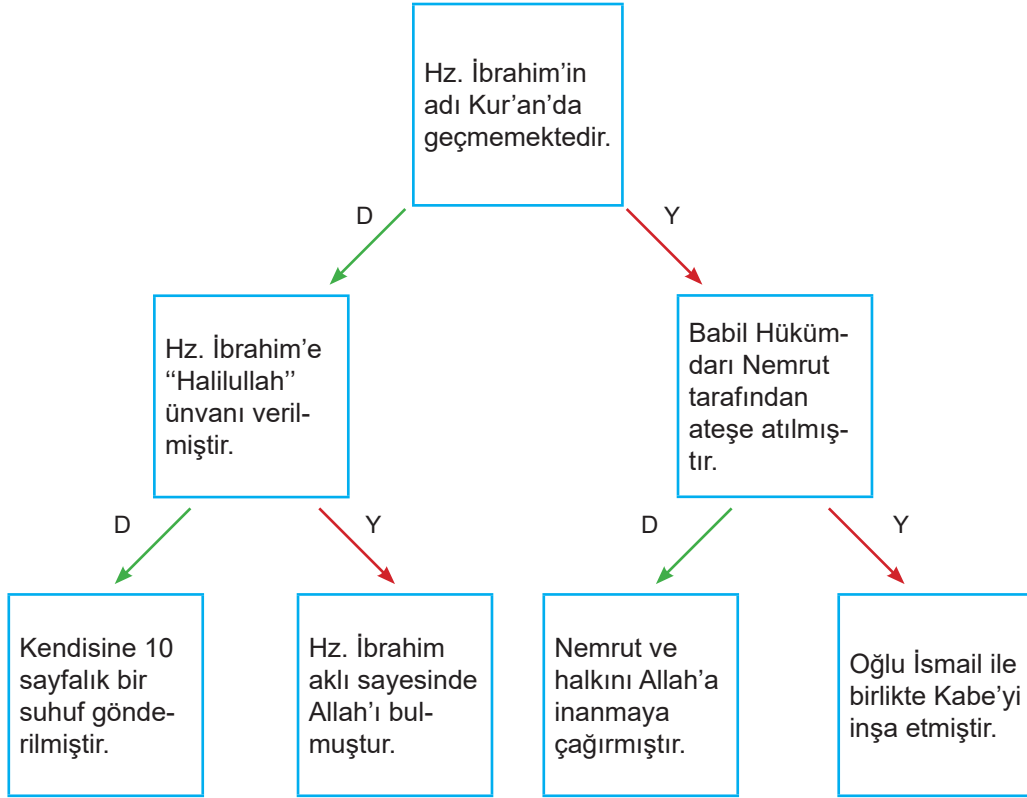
Hz. İbrahim’in adı Kur’an’da geçmemektedir.

D

Y

Hz. İbrahim’e ‘‘Halilullah’’ ünvanı verilmiştir.

Babil Hükümdarı Nemrut tarafından ateşe atılmıştır.

D

Y

D

Y

Kendisine 10 sayfalık bir suhuf gönderilmiştir.

Hz. İbrahim aklı sayesinde Allah’ı bulmuştur.

Nemrut ve halkını Allah’a inanmaya çağırmıştır.

Oğlu İsmail ile birlikte Kabe’yi inşa etmiştir.